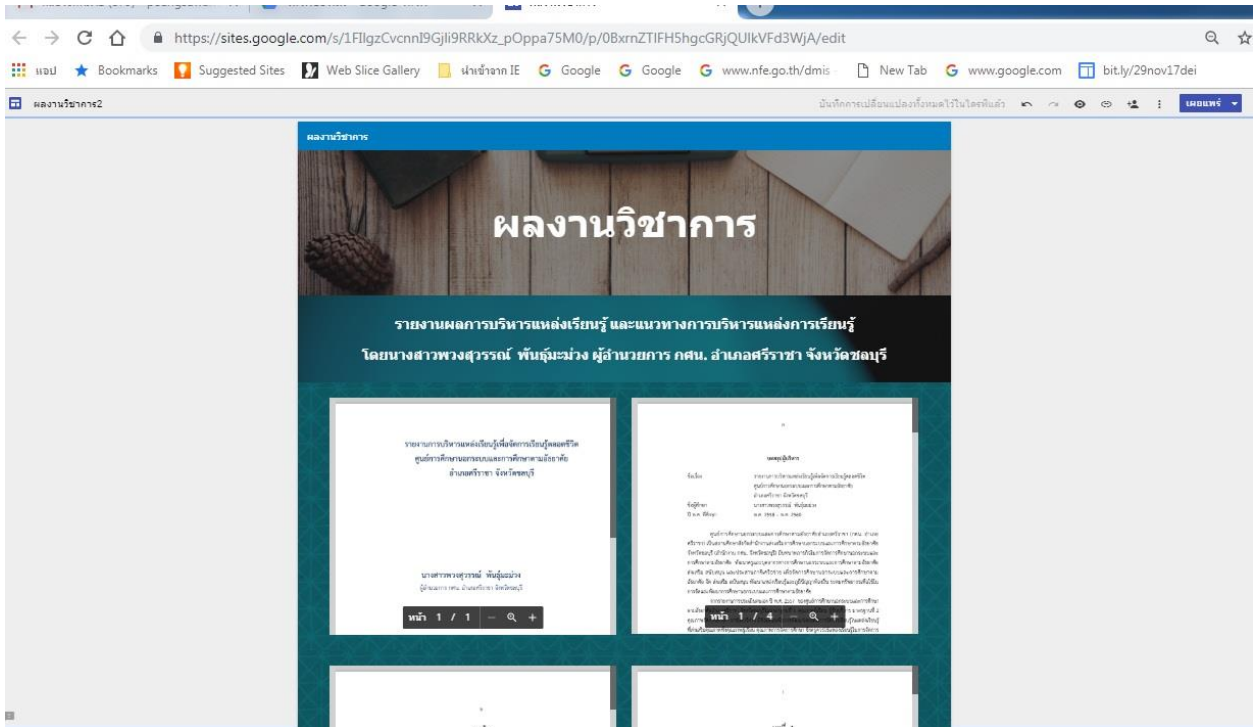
https://sites.google.com/s/1FIlgzCvcnnI9GjIi9RRkXz_pOppa75M0/p/0BxrnZTIFH5hgcGRjQUlkVFd3WjA/edit

แอป Bookmarks Suggested Sites Web Slice Gallery นำเข้าจาก IE Google Google www.nfe.go.th/dmis New Tab www.google.com bit.ly/29nov17dei

ผลงานวิชาการ2

บันทึกการเปลี่ยนแปลงทั้งหมดไว้ในไดรฟ์แล้ว

เผยแพร่

ผลงานวิชาการ

ผลงานวิชาการ

รายงานผลการบริหารแหล่งเรียนรู้ และแนวทางการบริหารแหล่งการเรียนรู้

โดยนางสาวพวงสุวรรณ์ พันธุ์มะม่วง ผู้อำนวยการ กศน. อำเภอศรีราชา จังหวัดชลบุรี

รายงานการบริหารแหล่งเรียนรู้เพื่อจัดการเรียนรู้ตลอดชีวิต ศูนย์การศึกษานอกระบบและการศึกษาตามอัธยาศัย อำเภอศรีราชา จังหวัดชลบุรี

นางสาวพวงสุวรรณ์ พันธุ์มะม่วง

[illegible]

หน้า 1 / 1

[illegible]

หน้า 1 / 4